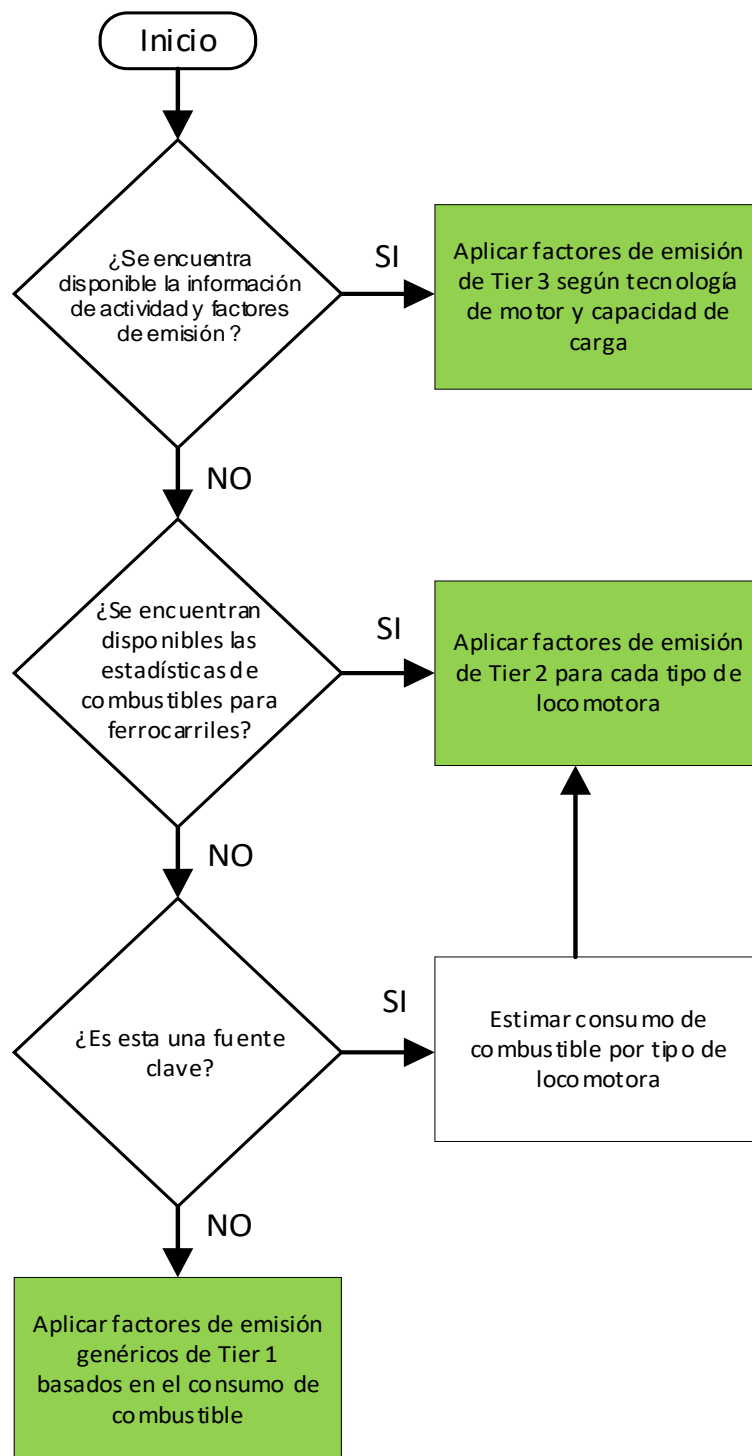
Inicio

¿Se encuentra disponible la información de actividad y factores de emisión?

SI

Aplicar factores de emisión de Tier 3 según tecnología de motor y capacidad de carga

NO

¿Se encuentran disponibles las estadísticas de combustibles para ferrocarriles?

SI

Aplicar factores de emisión de Tier 2 para cada tipo de locomotora

NO

¿Es esta una fuente clave?

SI

Estimar consumo de combustible por tipo de locomotora

NO

Aplicar factores de emisión genéricos de Tier 1 basados en el consumo de combustible